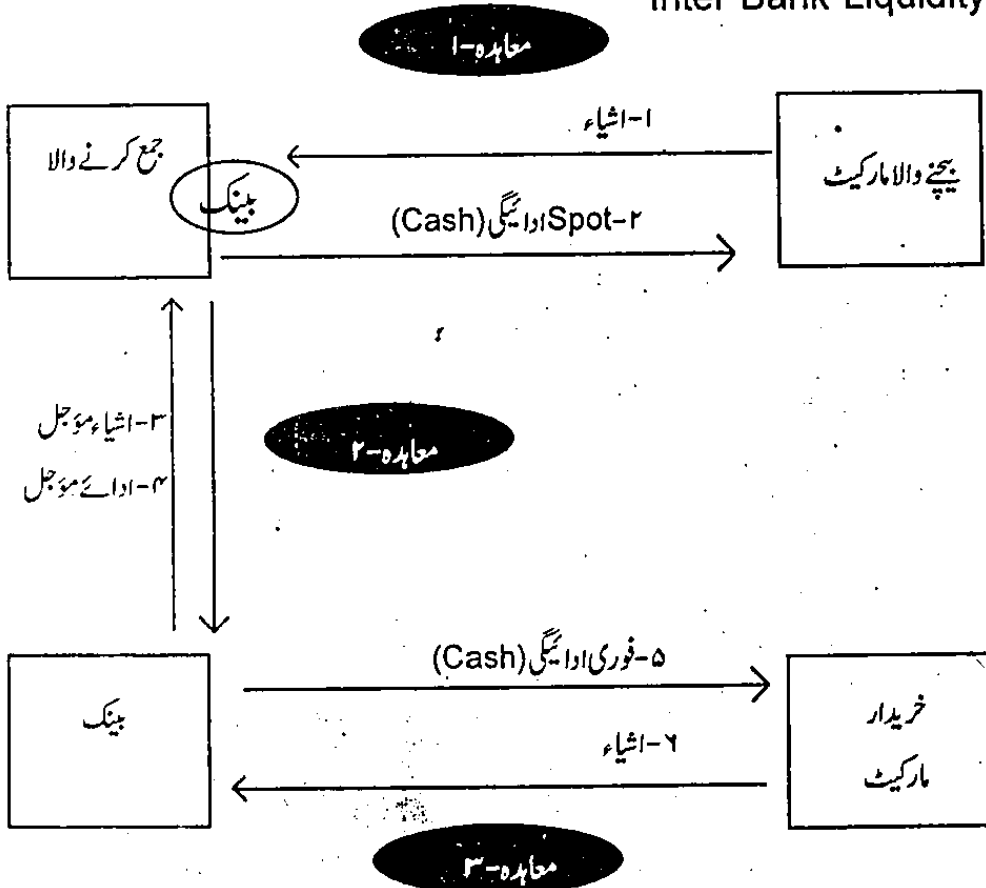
Inter Bank Liquidity

معاہدہ-۱

۱-اشیاء

جمع کرنے والا

بینک

بیچنے والا مارکیٹ

Spot-۲ ادائیگی (Cash)

۳-اشیاء مؤجل
۴-ادائے مؤجل

معاہدہ-۲

۵-فوری ادائیگی (Cash)

بینک

خریدار مارکیٹ

۶-اشیاء

معاہدہ-۳